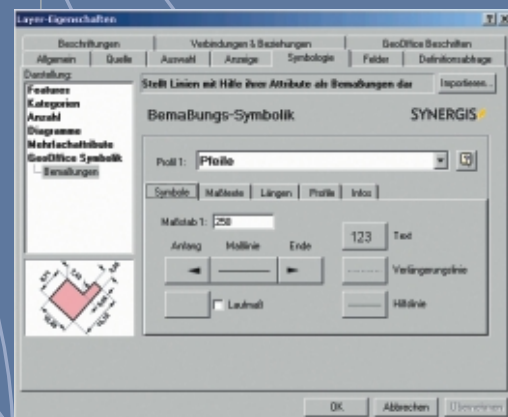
Layer-Eigenschaften

?|X

Beschriftungen | Verbindungen & Beziehungen | GeoOffice Beschriften
Allgemein | Quelle | Auswahl | Anzeige | Symbologie | Felder | Definitionsabfrage

Darstellung:
Features
Kategorien
Anzahl
Diagramme
Mehrfachattribute
GeoOffice Symbolik
Bemaßungen

Stellt Linien mit Hilfe ihrer Attribute als Bemaßungen dar

Importieren...

Bemaßungs-Symbolik

SYNERGIS

Profil 1: Pfeile

Symbole | Maßtexte | Längen | Profile | Infos

Maßstab 1: 250

Anfang | Maßlinie | Ende

123 | Text

Verlängerungslinie

Laufmaß

Hilfslinie

OK | Abbrechen | Übernehmen